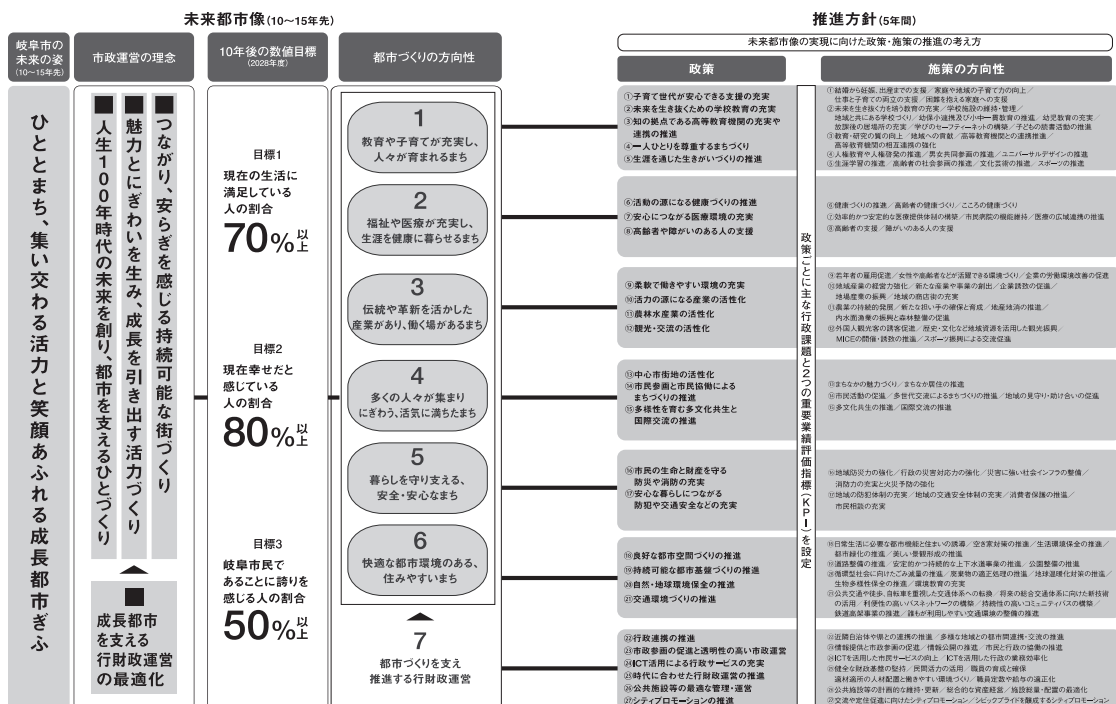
未来都市像(10～15年先)

推進方針(5年間)

岐阜市の未来の姿(10～15年先)

市政運営の理念

10年後の数値目標(2028年度)

都市づくりの方向性

未来都市像の実現に向けた政策・施策の推進の考え方

政策

施策の方向性

ひとまち、集い交わる活力と笑顔あふれる成長都市ぎふ

人生100年時代の未来を創り、都市を支えるひとづくり

魅力とにぎわいを生み、成長を引き出す活力づくり

つながり、安らぎを感じる持続可能な街づくり

成長都市を支える行財政運営の最適化

目標1
現在の生活に満足している人の割合
70%以上

目標2
現在幸せだと感じている人の割合
80%以上

目標3
岐阜市民であることに誇りを感じる人の割合
50%以上

1
教育や子育てが充実し、人々が育まれるまち

2
福祉や医療が充実し、生涯を健康に暮らせるまち

3
伝統や革新を活かした産業があり、働く場があるまち

4
多くの人々が集まりにぎわう、活気に満ちたまち

5
暮らしを守り支える、安全・安心なまち

6
快適な都市環境のある、住みやすいまち

7
都市づくりを支え推進する行財政運営

①子育て世代が安心できる支援の充実
②未来を生き抜くための学校教育の充実
③知の拠点である高等教育機関の充実や連携の推進
④一人ひとりを尊重するまちづくり
⑤生涯を通じた生きがいづくりの推進

⑥活動の源になる健康づくりの推進
⑦安心につながる医療環境の充実
⑧高齢者や障がいのある人の支援

⑨柔軟で働きやすい環境の充実
⑩活力の源になる産業の活性化
⑪農林水産業の活性化
⑫観光・交流の活性化

⑬中心市街地の活性化
⑭市民参画と市民協働によるまちづくりの推進
⑮多様性を育む多文化共生と国際交流の推進

⑯市民の生命と財産を守る防災や消防の充実
⑰安心な暮らしにつながる防犯や交通安全などの充実

⑱良好な都市空間づくりの推進
⑲持続可能な都市基盤づくりの推進
⑳自然・地球環境保全の推進
㉑交通環境づくりの推進

㉒行政連携の推進
㉓市政参画の促進と透明性の高い市政運営
㉔ICT活用による行政サービスの充実
㉕時代に合わせた行財政運営の推進
㉖公共施設等の最適な管理・運営
㉗シティプロモーションの推進

政策ごとに主な行政課題と2つの重要業績評価指標(KPI)を設定

① 結婚から妊娠、出産までの支援／家庭や地域の子育て力の向上／仕事と子育ての両立の支援／困難を抱える家庭への支援
② 未来を生き抜く力を培う教育の充実／学校施設の維持・管理／地域と共にある学校づくり／幼保小連携及び小中一貫教育の推進／幼児教育の充実／放課後の居場所の充実／学びのセーフティーネットの構築／子どもの読書活動の推進
③ 教育・研究の質の向上／地域への貢献／高等教育機関との連携推進／高等教育機関の相互連携の強化
④ 人権教育や人権啓発の推進／男女共同参画の推進／ユニバーサルデザインの推進
⑤ 生涯学習の推進／高齢者の社会参画の推進／文化芸術の推進／スポーツの推進

⑥ 健康づくりの推進／高齢者の健康づくり／こころの健康づくり
⑦ 効率的かつ安定的な医療提供体制の構築／市民病院の機能維持／医療の広域連携の推進
⑧ 高齢者の支援／障がいのある人の支援

⑨ 若年者の雇用促進／女性や高齢者などが活躍できる環境づくり／企業の労働環境改善の促進
⑩ 地域産業の経営力強化／新たな産業や事業の創出／企業誘致の促進／地場産業の振興／地域の商店街の充実
⑪ 農業の持続的発展／新たな担い手の確保と育成／地産地消の推進／内水面漁業の振興と森林整備の促進
⑫ 外国人観光客の誘客促進／歴史・文化など地域資源を活用した観光振興／MICEの誘致・誘致の推進／スポーツ振興による交流促進

⑬ まちなかの魅力づくり／まちなか居住の推進
⑭ 市民活動の促進／多世代交流によるまちづくりの推進／地域の見守り・助け合いの促進
⑮ 多文化共生の推進／国際交流の推進

⑯ 地域防災力の強化／行政の災害対応力の強化／災害に強い社会インフラの整備／消防力の充実と火災予防の強化
⑰ 地域の防犯体制の充実／地域の交通安全体制の充実／消費者保護の推進／市民相談の充実

⑱ 日常生活に必要な都市機能と住まいの誘導／空き家対策の推進／生活環境保全の推進／都市緑化の推進／美しい景観形成の推進
⑲ 道路整備の推進／安定的かつ持続的な上下水道事業の推進／公園整備の推進
⑳ 循環型社会に向けたごみ減量の推進／廃棄物の適正処理の推進／地球温暖化対策の推進／生物多様性保全の推進／環境教育の充実
㉑ 公共交通や徒歩、自転車を重視した交通体系への転換／将来の総合交通体系に向けた新技術の活用／利便性の高いバスネットワークの構築／持続性の高いコミュニティバスの構築／鉄道高架事業の推進／誰もが利用しやすい交通環境の整備の推進

㉒ 近隣自治体や県との連携の推進／多様な地域との都市間連携・交流の推進
㉓ 情報提供と市政参画の促進／情報公開の推進／市民と行政の協働の推進
㉔ ICTを活用した市民サービスの向上／ICTを活用した行政の業務効率化
㉕ 健全な財政基盤の堅持／民間活力の活用／職員の育成と確保／適材適所の人材配置と働きやすい環境づくり／職員定数や給与の適正化
㉖ 公共施設等の計画的な維持・更新／総合的な資産経営／施設総量・配置の最適化
㉗ 交流や定住促進に向けたシティプロモーション／シビックプライドを醸成するシティプロモーション